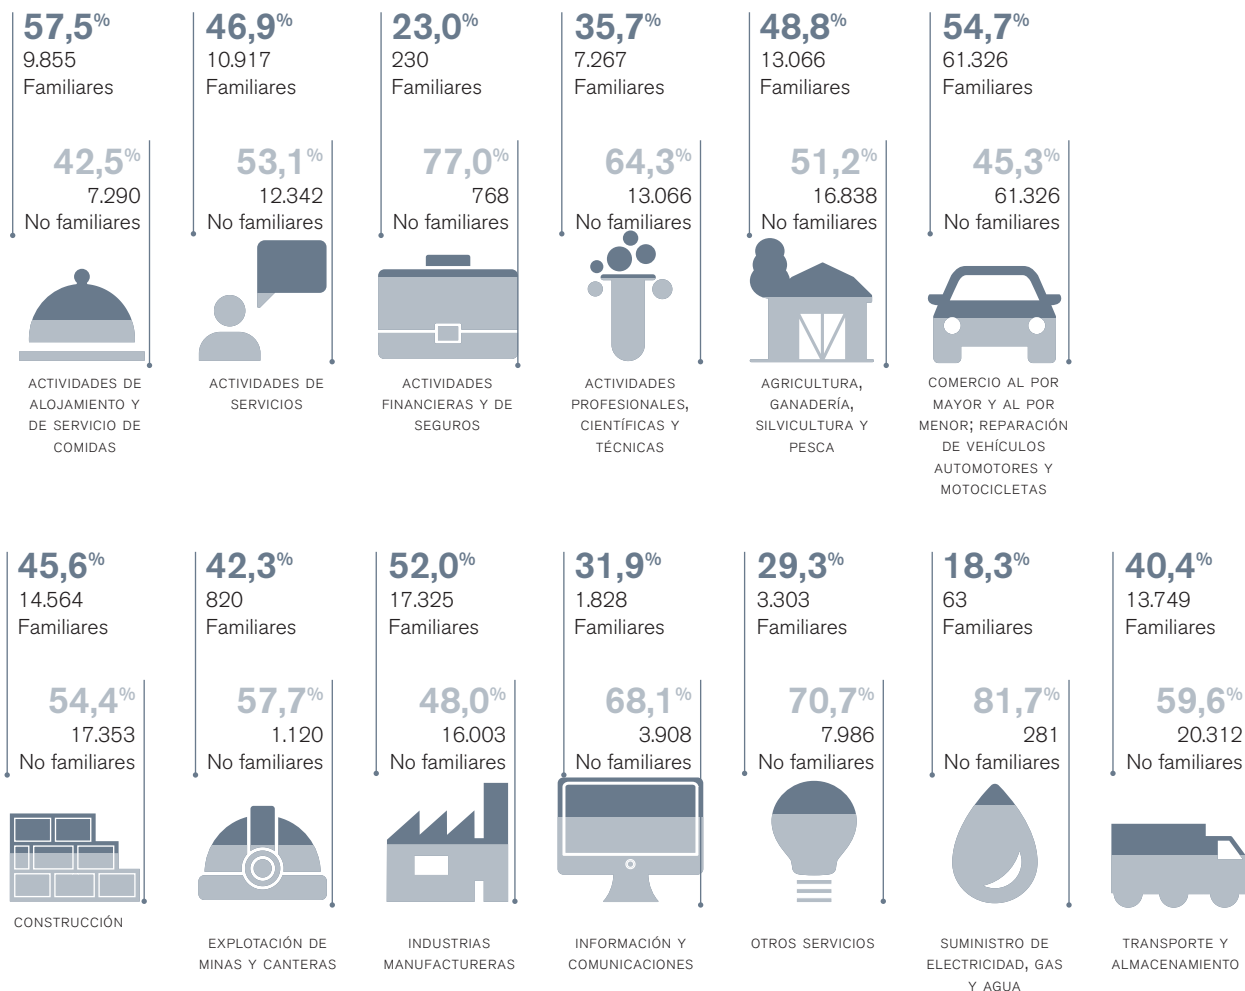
57,5%
9.855
Familiares

42,5%
7.290
No familiares

ACTIVIDADES DE ALOJAMIENTO Y DE SERVICIO DE COMIDAS

46,9%
10.917
Familiares

53,1%
12.342
No familiares

ACTIVIDADES DE SERVICIOS

23,0%
230
Familiares

77,0%
768
No familiares

ACTIVIDADES FINANCIERAS Y DE SEGUROS

35,7%
7.267
Familiares

64,3%
13.066
No familiares

ACTIVIDADES PROFESIONALES, CIENTÍFICAS Y TÉCNICAS

48,8%
13.066
Familiares

51,2%
16.838
No familiares

AGRICULTURA, GANADERÍA, SILVICULTURA Y PESCA

54,7%
61.326
Familiares

45,3%
61.326
No familiares

COMERCIO AL POR MAYOR Y AL POR MENOR; REPARACIÓN DE VEHÍCULOS AUTOMOTORES Y MOTOCICLETAS

45,6%
14.564
Familiares

54,4%
17.353
No familiares

CONSTRUCCIÓN

42,3%
820
Familiares

57,7%
1.120
No familiares

EXPLOTACIÓN DE MINAS Y CANTERAS

52,0%
17.325
Familiares

48,0%
16.003
No familiares

INDUSTRIAS MANUFACTURERAS

31,9%
1.828
Familiares

68,1%
3.908
No familiares

INFORMACIÓN Y COMUNICACIONES

29,3%
3.303
Familiares

70,7%
7.986
No familiares

OTROS SERVICIOS

18,3%
63
Familiares

81,7%
281
No familiares

SUMINISTRO DE ELECTRICIDAD, GAS Y AGUA

40,4%
13.749
Familiares

59,6%
20.312
No familiares

TRANSPORTE Y ALMACENAMIENTO